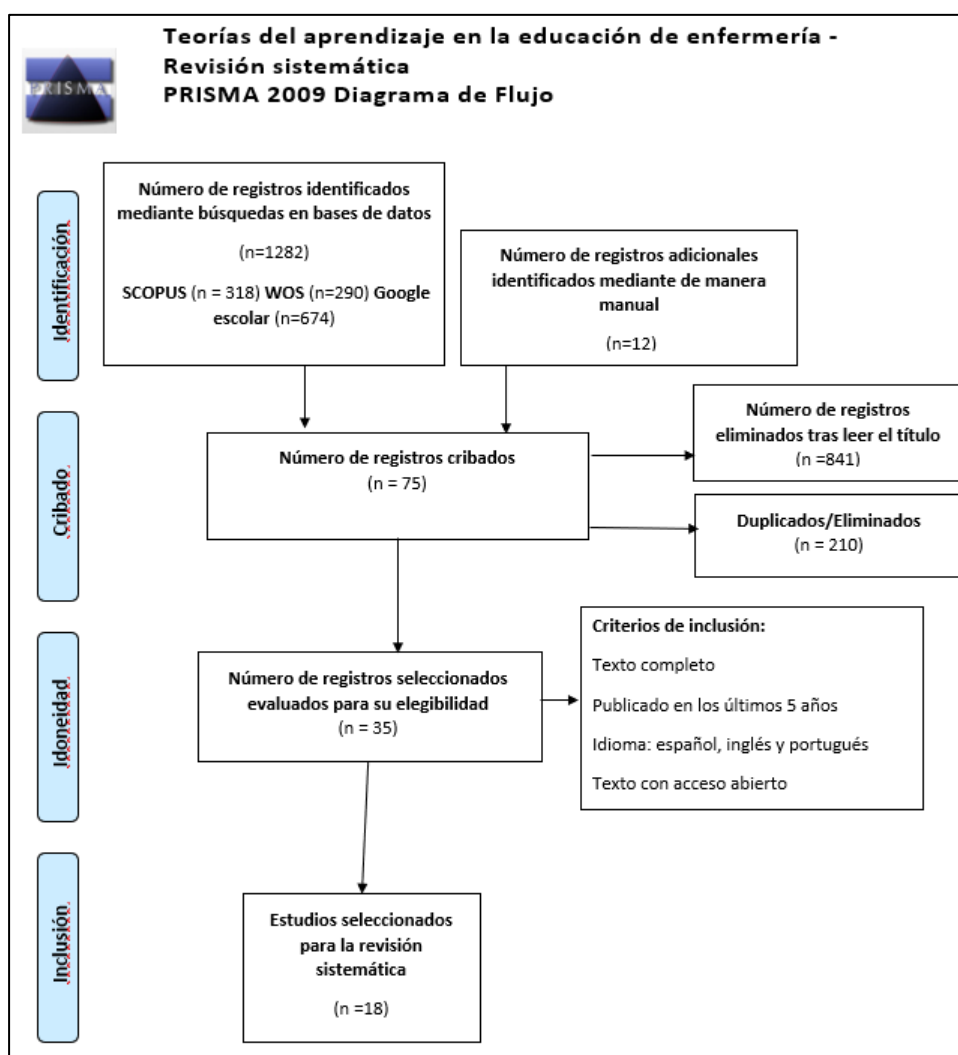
PRISMA

Teorías del aprendizaje en la educación de enfermería - Revisión sistemática
PRISMA 2009 Diagrama de Flujo

Identificación

Número de registros identificados mediante búsquedas en bases de datos

(n=1282)

SCOPUS (n = 318) WOS (n=290) Google escolar (n=674)

Número de registros adicionales identificados mediante de manera manual

(n=12)

Cribado

Número de registros cribados
(n = 75)

Número de registros eliminados tras leer el título
(n =841)

Duplicados/Eliminados
(n = 210)

Idoneidad

Número de registros seleccionados evaluados para su elegibilidad
(n = 35)

Criterios de inclusión:

Texto completo

Publicado en los últimos 5 años

Idioma: español, inglés y portugués

Texto con acceso abierto

Inclusión

Estudios seleccionados para la revisión sistemática

(n =18)